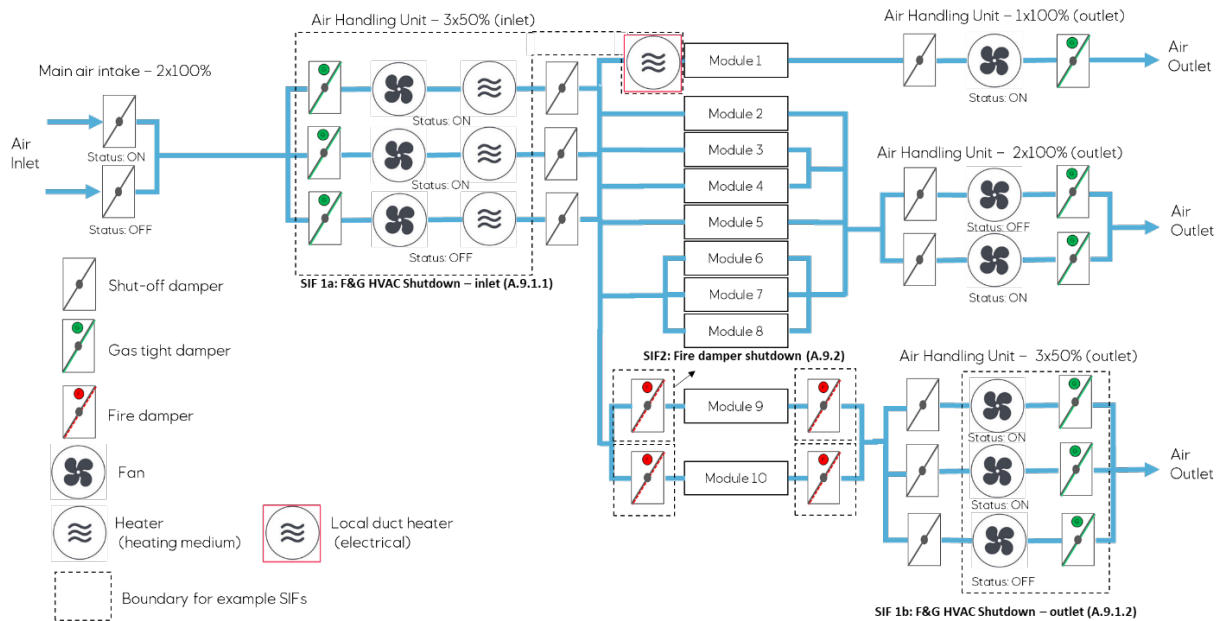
Air Handling Unit – 3x50% (inlet)

Air Handling Unit – 1x100% (outlet)

Main air intake – 2x100%

Air Inlet

Status: ON

Status: OFF

Status: ON

Status: ON

Status: OFF

SIF 1a: F&G HVAC Shutdown – inlet (A.9.1.1)

Module 1

Module 2

Module 3

Module 4

Module 5

Module 6

Module 7

Module 8

Status: ON

Air Outlet

Air Handling Unit – 2x100% (outlet)

Status: OFF

Status: ON

Air Outlet

SIF2: Fire damper shutdown (A.9.2)

Air Handling Unit – 3x50% (outlet)

Module 9

Module 10

Status: ON

Status: ON

Status: OFF

Air Outlet

SIF 1b: F&G HVAC Shutdown – outlet (A.9.1.2)

Shut-off damper

Gas tight damper

Fire damper

Fan

Heater (heating medium)

Local duct heater (electrical)

Boundary for example SIFs